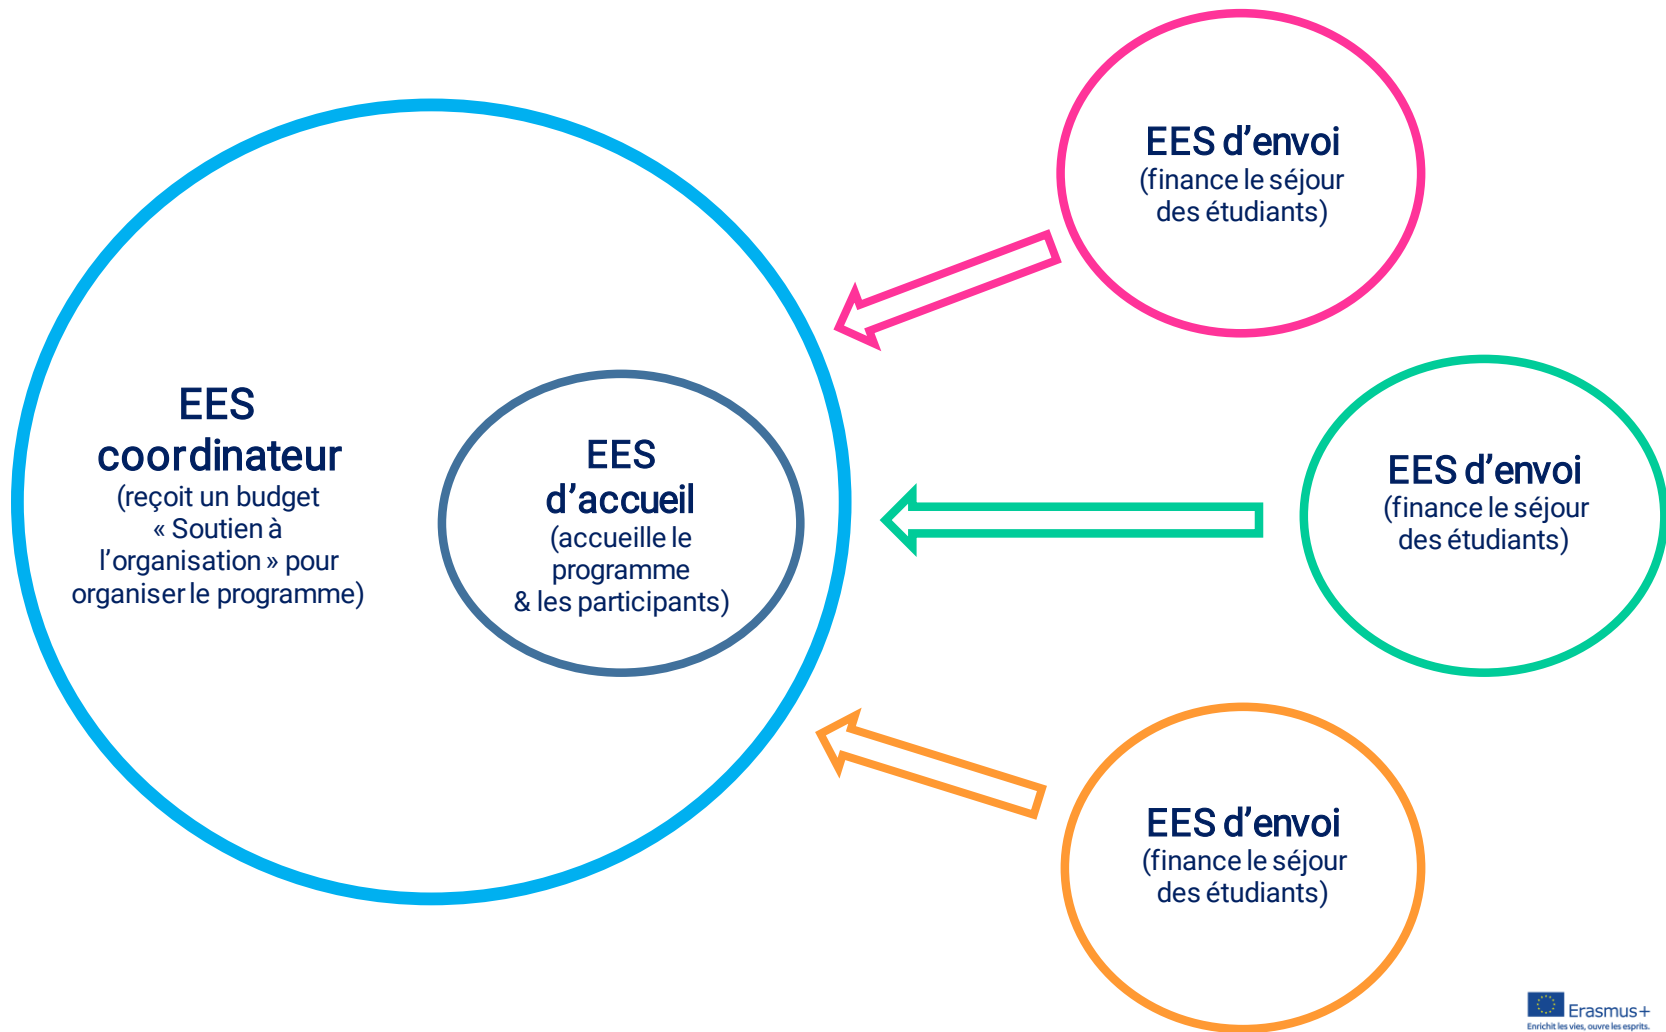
EES coordinateur
(reçoit un budget « Soutien à l’organisation » pour organiser le programme)

EES d’accueil
(accueille le programme & les participants)

EES d’envoi
(finance le séjour des étudiants)

EES d’envoi
(finance le séjour des étudiants)

EES d’envoi
(finance le séjour des étudiants)

Erasmus+
Enrichit les vies, ouvre les esprits.